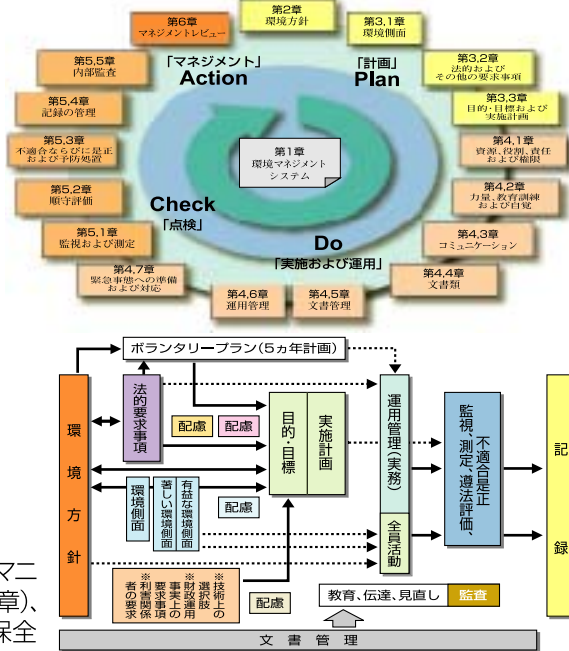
第6章
マネジメントレビュー

第2章
環境方針

第3,1章
環境側面

第5,5章
内部監査

「マネジメント」
Action

「計画」
Plan

第3,2章
法的および
その他の要求事項

第5,4章
記録の管理

第3,3章
目的・目標および
実施計画

第5,3章
不適合ならびに是正
および予防処置

第1章
環境マネジメント
システム

第4,1章
資源、役割、責任
および権限

第5,2章
順守評価

Check
「点検」

第4,2章
力量、教育訓練
および自覚

第5,1章
監視および測定

Do
「実施および運用」

第4,3章
コミュニケーション

第4,7章
緊急事態への準備
および対応

第4,4章
文書類

第4,6章
運用管理

第4,5章
文書管理

ボランタリープラン(5ヵ年計画)

環境方針

法的要求事項

配慮

配慮

目的・目標

実施計画

運用管理(実務)

監視、測定、遵法評価、不適合是正

記録

環境側面

著しい環境側面

有益な環境側面

配慮

全員活動

※技術上の選択肢
※財政、運用事業上の要求事項
※利害関係者の要求

配慮

教育、伝達、見直し

監査

文書管理

マニ
章)、
保全